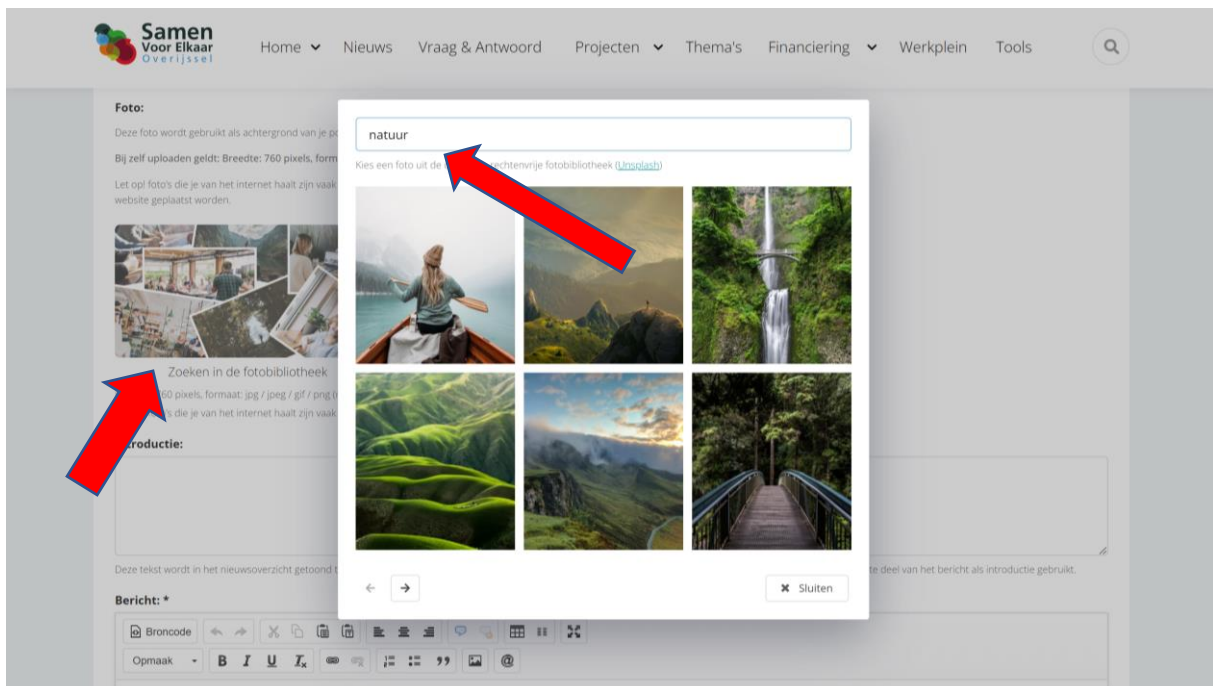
Samen Voor Elkaar Overijssel

Home Nieuws Vraag & Antwoord Projecten Thema's Financiering Werkplein Tools

Foto:

Deze foto wordt gebruikt als achtergrond van je p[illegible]

Bij zelf uploaden geldt: Breedte: 760 pixels, form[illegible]

Let op! foto's die je van het internet haalt zijn vaak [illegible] website geplaatst worden.

Zoeken in de fotobibliotheek

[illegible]60 pixels, formaat: jpg / jpeg / gif / png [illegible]

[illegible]s die je van het internet haalt zijn vaak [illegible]

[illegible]troductie:

Deze tekst wordt in het nieuwsoverzicht getoond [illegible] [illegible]te deel van het bericht als introductie gebruikt.

Bericht: *

Broncode

Opmaak B I U $I_x$

natuur

Kies een foto uit de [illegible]echtenvrije fotobibliotheek (Unsplash)

← →

✖ Sluiten